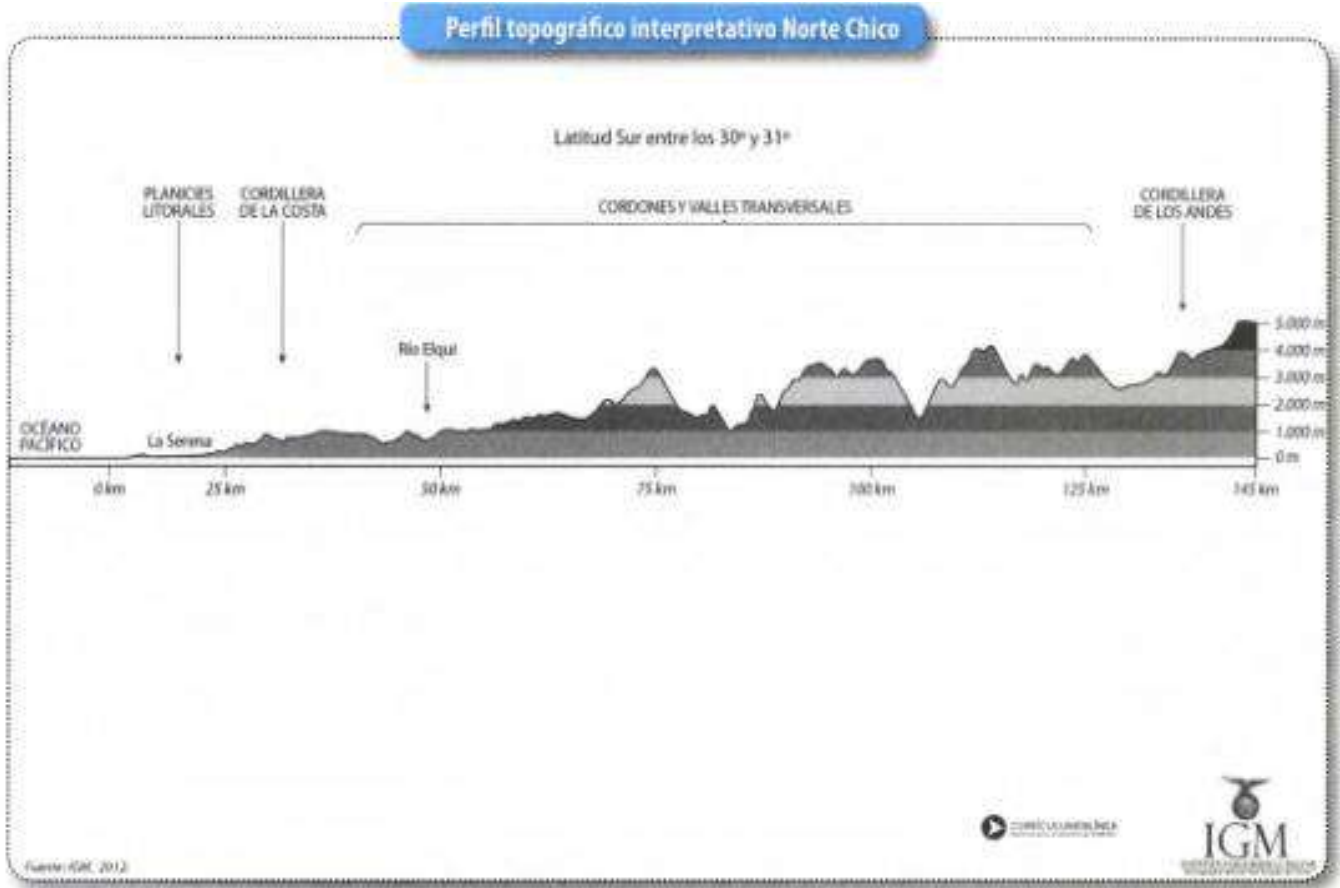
Perfil topográfico interpretativo Norte Chico

Latitud Sur entre los 30° y 31°

PLANICIES LITORALES

CORDILLERA DE LA COSTA

CORDONES Y VALLES TRANSVERSALES

CORDILLERA DE LOS ANDES

Río Elqui

OCÉANO PACÍFICO

La Serena

5.000 m
4.000 m
3.000 m
2.000 m
1.000 m
0 m

0 km
25 km
50 km
75 km
100 km
125 km
145 km

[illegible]

IGM

Fuente: IGM, 2012